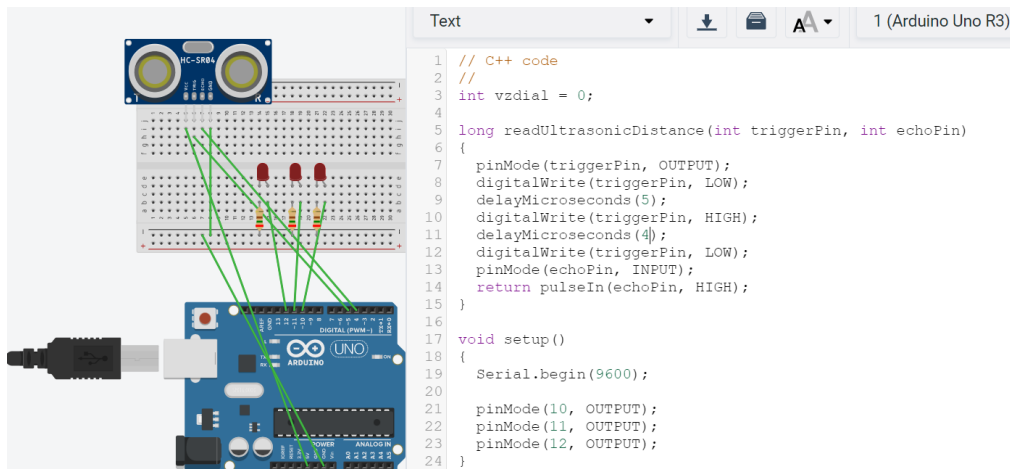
HC-SR04

UNO
ARDUINO
DIGITAL (PWM~)
POWER
ANALOG IN

Text
1 (Arduino Uno R3)

1 // C++ code
2 //
3 int vzdial = 0;
4
5 long readUltrasonicDistance(int triggerPin, int echoPin)
6 {
7 pinMode(triggerPin, OUTPUT);
8 digitalWrite(triggerPin, LOW);
9 delayMicroseconds(5);
10 digitalWrite(triggerPin, HIGH);
11 delayMicroseconds(4);
12 digitalWrite(triggerPin, LOW);
13 pinMode(echoPin, INPUT);
14 return pulseIn(echoPin, HIGH);
15 }
16
17 void setup()
18 {
19 Serial.begin(9600);
20
21 pinMode(10, OUTPUT);
22 pinMode(11, OUTPUT);
23 pinMode(12, OUTPUT);
24 }